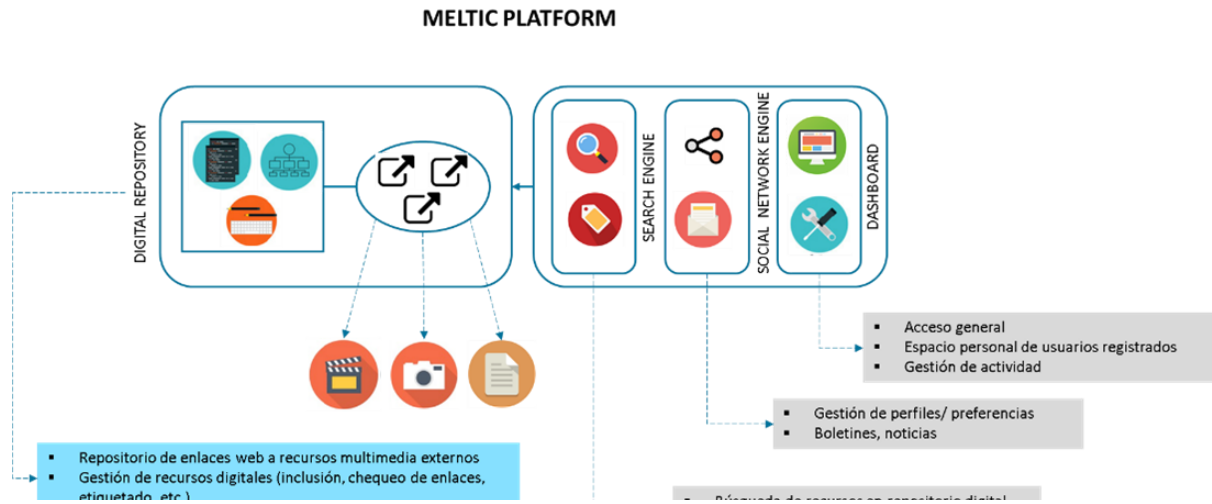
MELTIC PLATFORM

DIGITAL REPOSITORY

SEARCH ENGINE

SOCIAL NETWORK ENGINE

DASHBOARD

▪ Acceso general
▪ Espacio personal de usuarios registrados
▪ Gestión de actividad

▪ Gestión de perfiles/ preferencias
▪ Boletines, noticias

▪ Repositorio de enlaces web a recursos multimedia externos
▪ Gestión de recursos digitales (inclusión, chequeo de enlaces, etiquetado, etc.)

▪ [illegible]